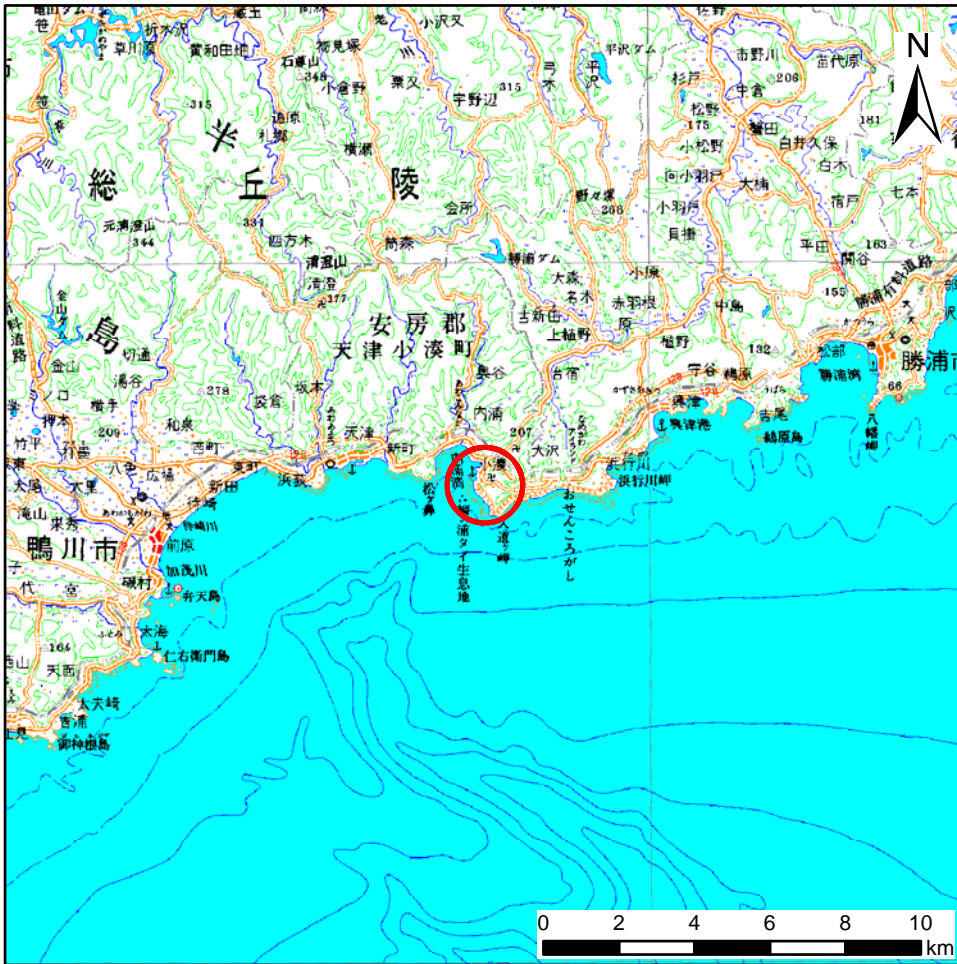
N

笹
折木沢
草川原
黄和田畑
石簾山
348
栃見塚
小沢又
小倉野
粟又
宇野辺
315
弓木
平沢
平沢ダム
市野川
206
苗代原
中倉
松野
175
杉戸
藤田
白井久保
小松野
白木
181
315
旭原
札郷
横瀬
総
半
丘
陵
会所
野々塚
266
向小羽戸
大楠
小羽戸
見掛
宿戸
七本
元清澄山
344
331
四方木
筒森
清澄山
清澄
377
清澄ダム
大森
名木
平田
関谷
163
小原
赤羽根
原
勝浦有料道路
155
金山
金山ダム
島
安房郡
天津小湊町
吉新田
上植野
中島
132
松部
勝浦市
切通
湯谷
278
坂本
袋倉
奥谷
台宿
植野
宇谷
鵜原
勝浦湾
66
押元
横手
和泉
内浦
鵜原
守谷
吉尾
八幡岬
竹平
209
天津
新町
207
大沢
興津港
鵜原島
八色
広場
西町
東町
浜荻
小湊
浜行川
浜行川岬
大里
新田
松ヶ鼻
誕生寺
おせんころがし
滝山
東条
前原
入道ヶ崎
鯛ノ浦タイ生息地
鴨川市
加茂川
磯村
弁天島
代
宮
太海
164
仁右衛門島
天面
太夫崎
吉浦
御神根島
0 2 4 6 8 10
km